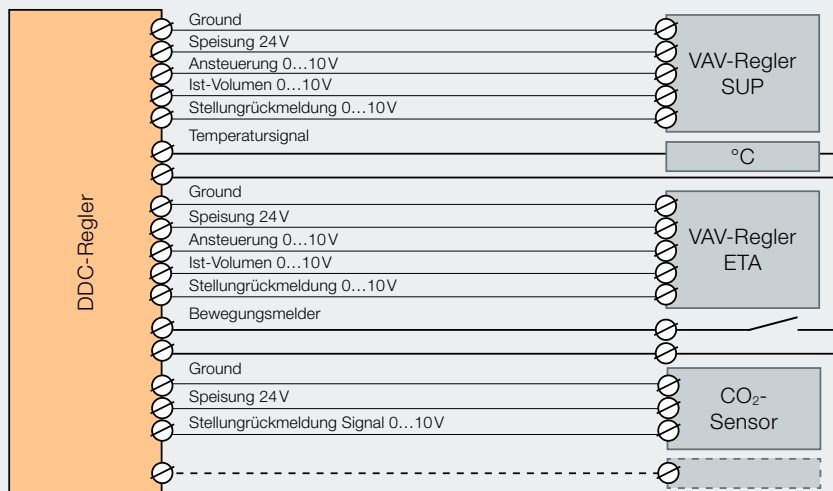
DDC-Regler

Ground
Speisung 24 V
Ansteuerung 0…10 V
Ist-Volumen 0…10 V
Stellungrückmeldung 0…10 V

VAV-Regler SUP

Temperatursignal

°C

Ground
Speisung 24 V
Ansteuerung 0…10 V
Ist-Volumen 0…10 V
Stellungrückmeldung 0…10 V

VAV-Regler ETA

Bewegungsmelder

Ground
Speisung 24 V
Stellungrückmeldung Signal 0…10 V

$CO_2$-Sensor